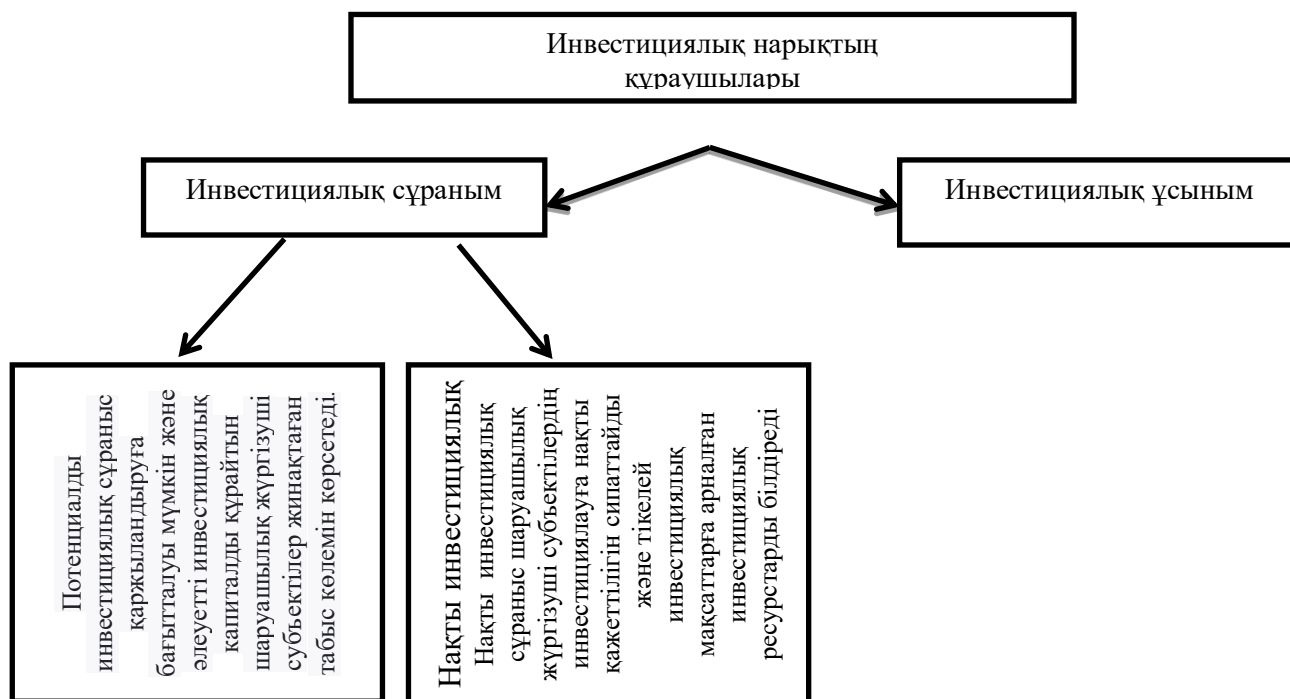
Инвестициялық нарықтың құраушылары

Инвестициялық сұраным

Инвестициялық ұсыным

Потенциалды инвестициялық сұраныс қаржыландыруға бағытталуы мүмкін және әлеуетті инвестициялық капиталды құрайтын шаруашылық жүргізуші субъектілер жинақтаған табыс көлемін көрсетеді.

Нақты инвестициялық
Нақты инвестициялық сұраныс шаруашылық жүргізуші субъектілердің инвестициялауға нақты қажеттілігін сипаттайды және тікелей инвестициялық мақсаттарға арналған инвестициялық ресурстарды білдіреді